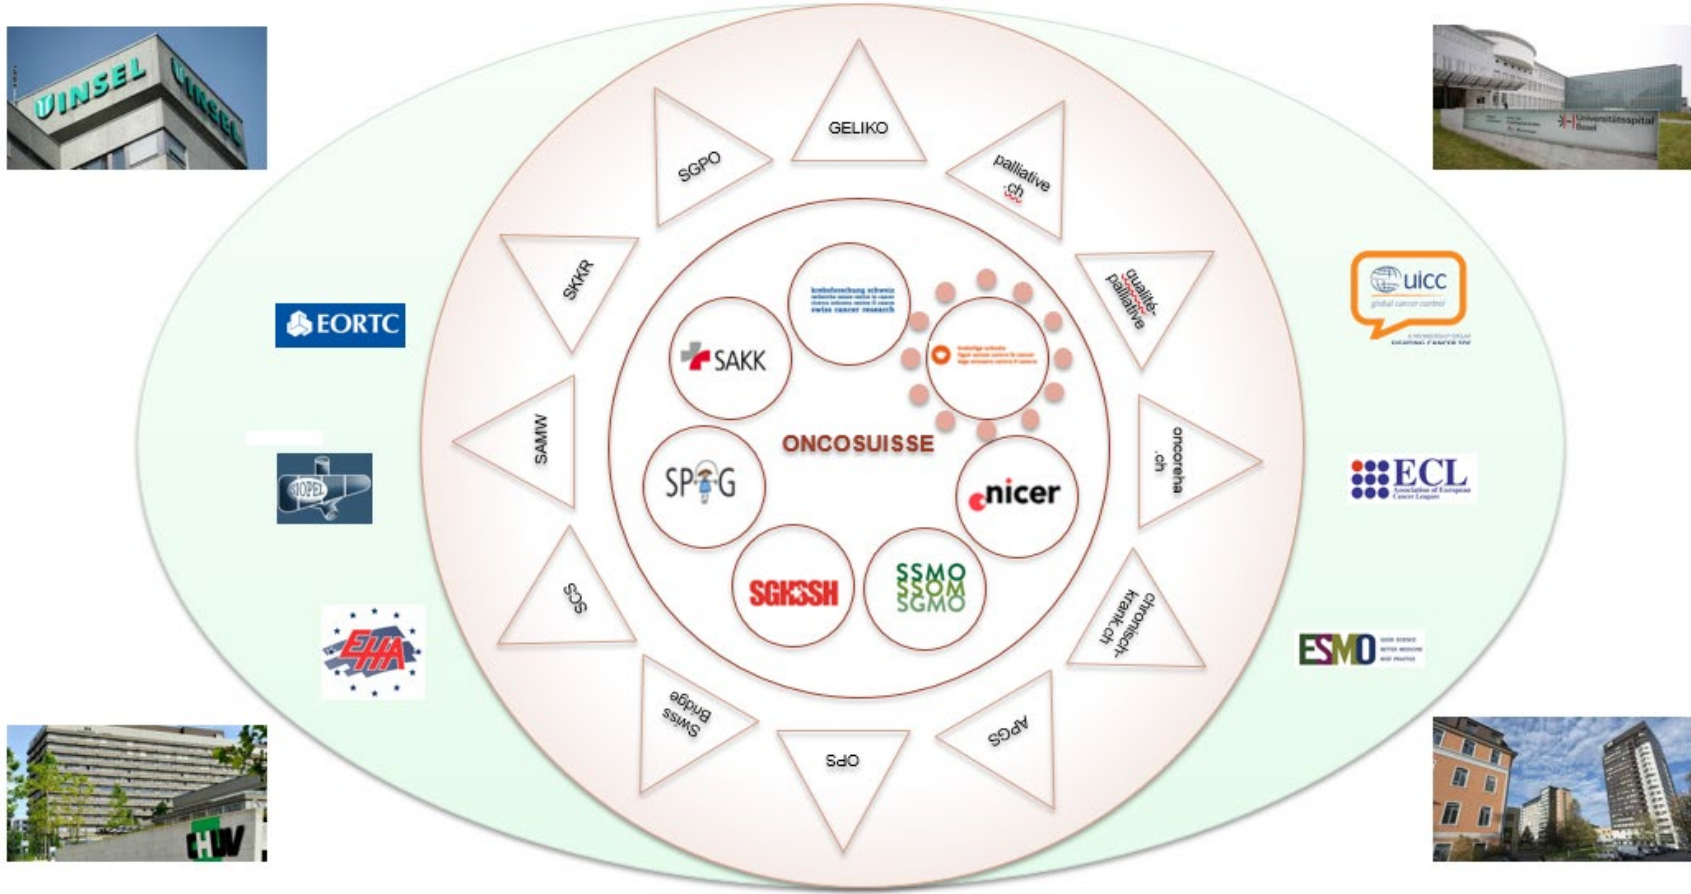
INSEL INSEL

Universitätsspital Basel

GELIKO

SGPO

palliative .ch

SKKR

qualité-palliative

EORTC

uicc
global cancer control

krebsforschung schweiz
recherche suisse contre le cancer
ricerca svizzera contro il cancro
swiss cancer research

SAKK

krebsliga schweiz
ligue suisse contre le cancer
lega svizzera contro il cancro

ONCOSUISSE

SAMW

oncoreha .ch

SIOPEL

SPOG

nicer

ECL
Association of European Cancer Leagues

SCS

SGKSSH

SSMO
SSOM
SGMO

chronisch-krank.ch

EHA

ESMO
GOOD SCIENCE
BETTER MEDICINE
BEST PRACTICE

Swiss Bridge

OPS

APGS

CHUV